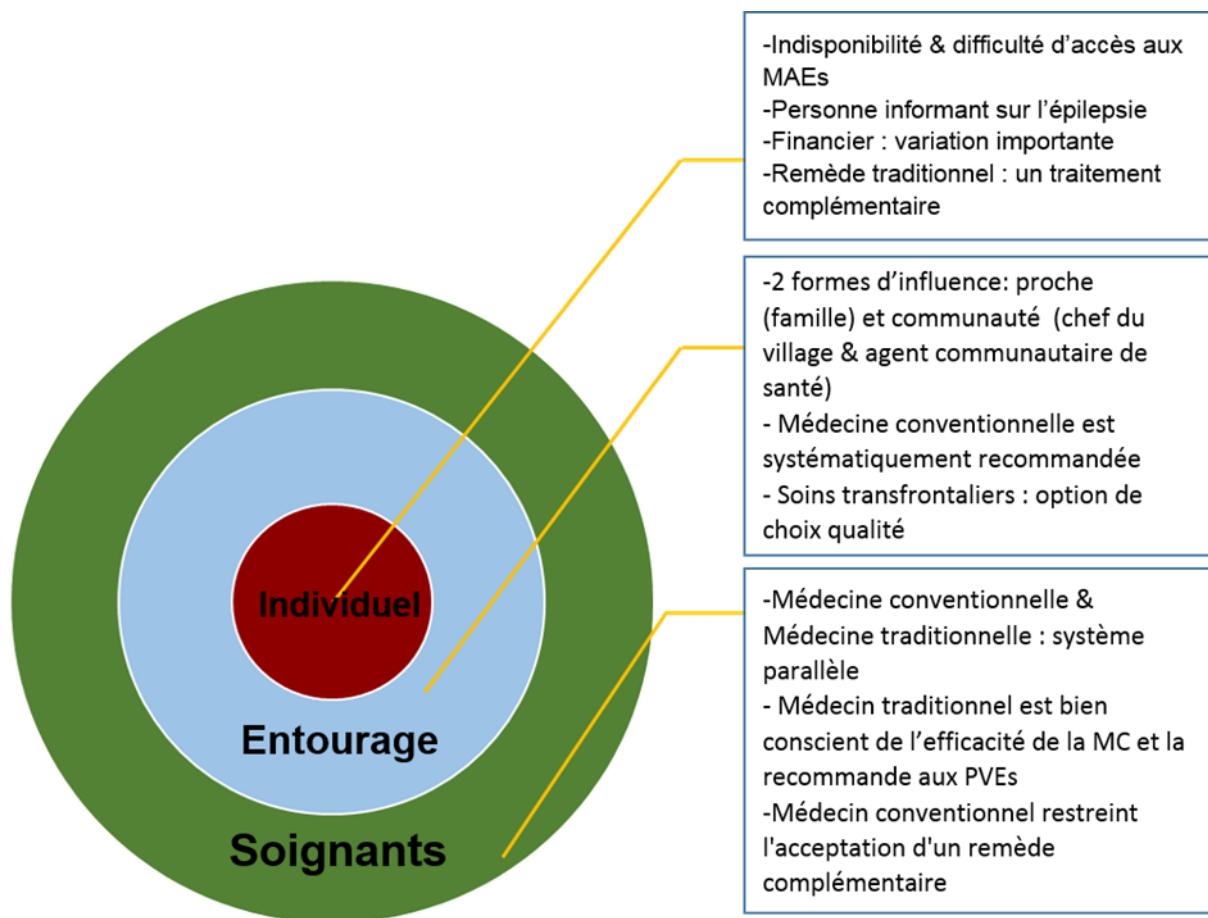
-Indisponibilité & difficulté d’accès aux MAEs
-Personne informant sur l’épilepsie
-Financier : variation importante
-Remède traditionnel : un traitement complémentaire

-2 formes d’influence: proche (famille) et communauté (chef du village & agent communautaire de santé)
- Médecine conventionnelle est systématiquement recommandée
- Soins transfrontaliers : option de choix qualité

-Médecine conventionnelle & Médecine traditionnelle : système parallèle
- Médecin traditionnel est bien conscient de l’efficacité de la MC et la recommande aux PVEs
-Médecin conventionnel restreint l'acceptation d'un remède complémentaire

Individuel

Entourage

Soignants